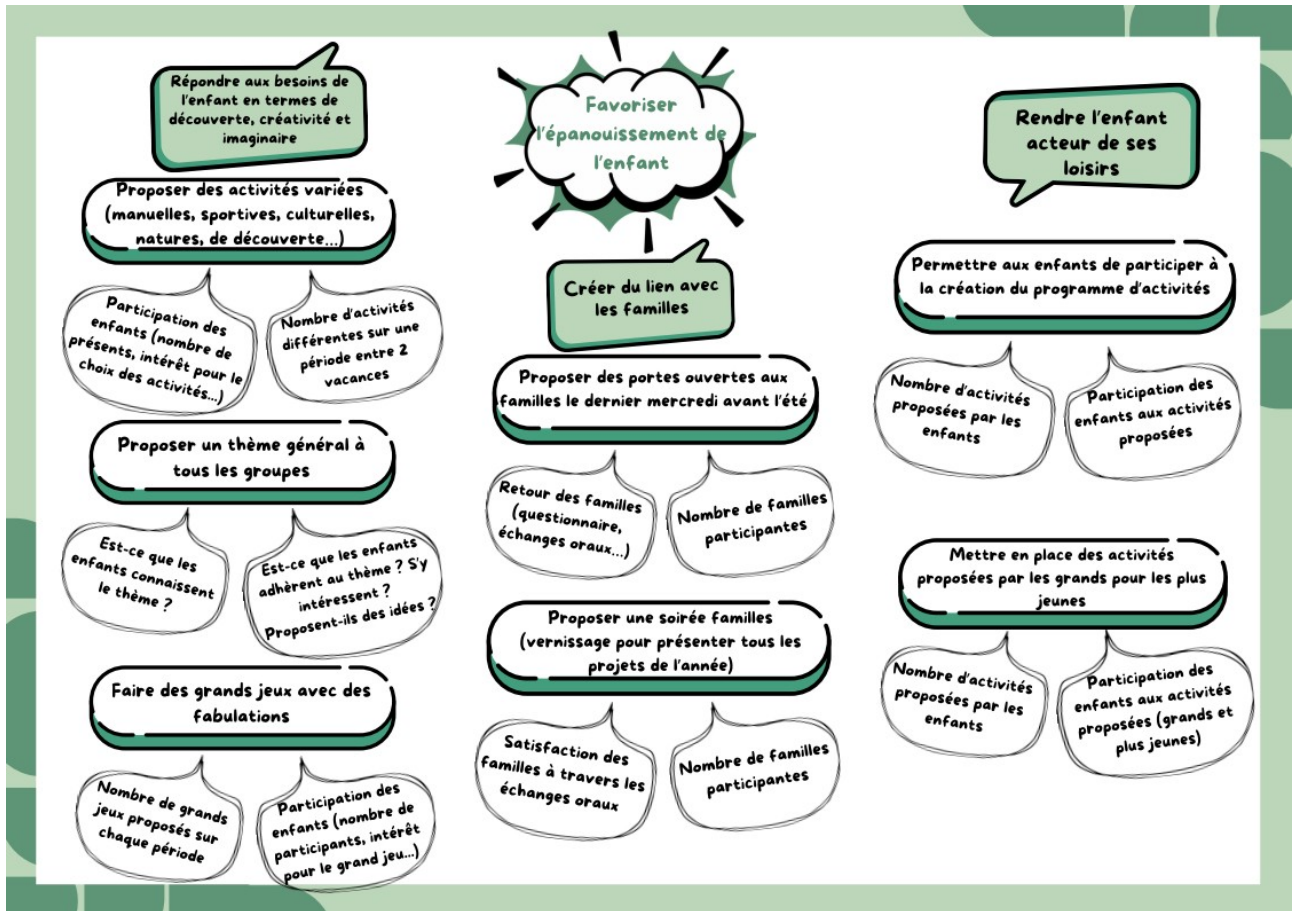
Favoriser l'épanouissement de l'enfant

Répondre aux besoins de l'enfant en termes de découverte, créativité et imaginaire

Proposer des activités variées (manuelles, sportives, culturelles, natures, de découverte...)

Participation des enfants (nombre de présents, intérêt pour le choix des activités...)

Nombre d'activités différentes sur une période entre 2 vacances

Proposer un thème général à tous les groupes

Est-ce que les enfants connaissent le thème ?

Est-ce que les enfants adhèrent au thème ? S'y intéressent ? Proposent-ils des idées ?

Faire des grands jeux avec des fabulations

Nombre de grands jeux proposés sur chaque période

Participation des enfants (nombre de participants, intérêt pour le grand jeu...)

Créer du lien avec les familles

Proposer des portes ouvertes aux familles le dernier mercredi avant l'été

Retour des familles (questionnaire, échanges oraux...)

Nombre de familles participantes

Proposer une soirée familles (vernissage pour présenter tous les projets de l'année)

Satisfaction des familles à travers les échanges oraux

Nombre de familles participantes

Rendre l'enfant acteur de ses loisirs

Permettre aux enfants de participer à la création du programme d'activités

Nombre d'activités proposées par les enfants

Participation des enfants aux activités proposées

Mettre en place des activités proposées par les grands pour les plus jeunes

Nombre d'activités proposées par les enfants

Participation des enfants aux activités proposées (grands et plus jeunes)